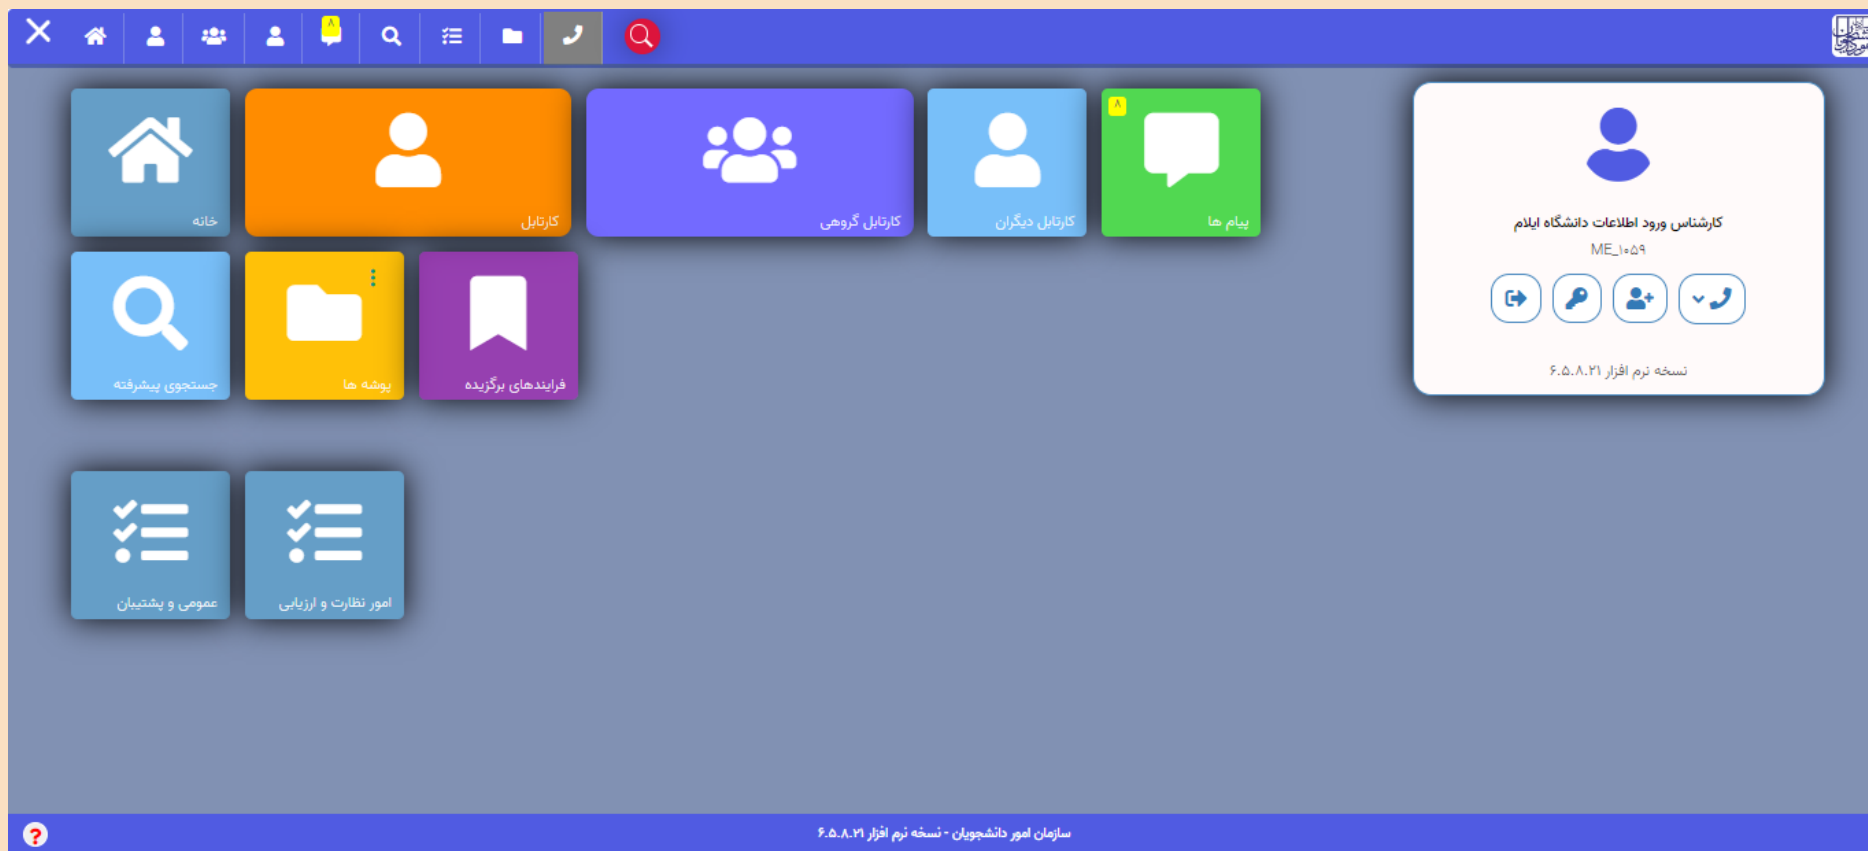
۸

کارشناس ورود اطلاعات دانشگاه ایلام
ME_۱۰۵۹

نسخه نرم افزار ۶.۵.۸.۲۱

۸
پیام ها

کارتابل دیگران

کارتابل گروهی

کارتابل

خانه

فرایندهای برگزیده

پوشه ها

جستجوی پیشرفته

امور نظارت و ارزیابی

عمومی و پشتیبان

سازمان امور دانشجویان - نسخه نرم افزار ۶.۵.۸.۲۱

?